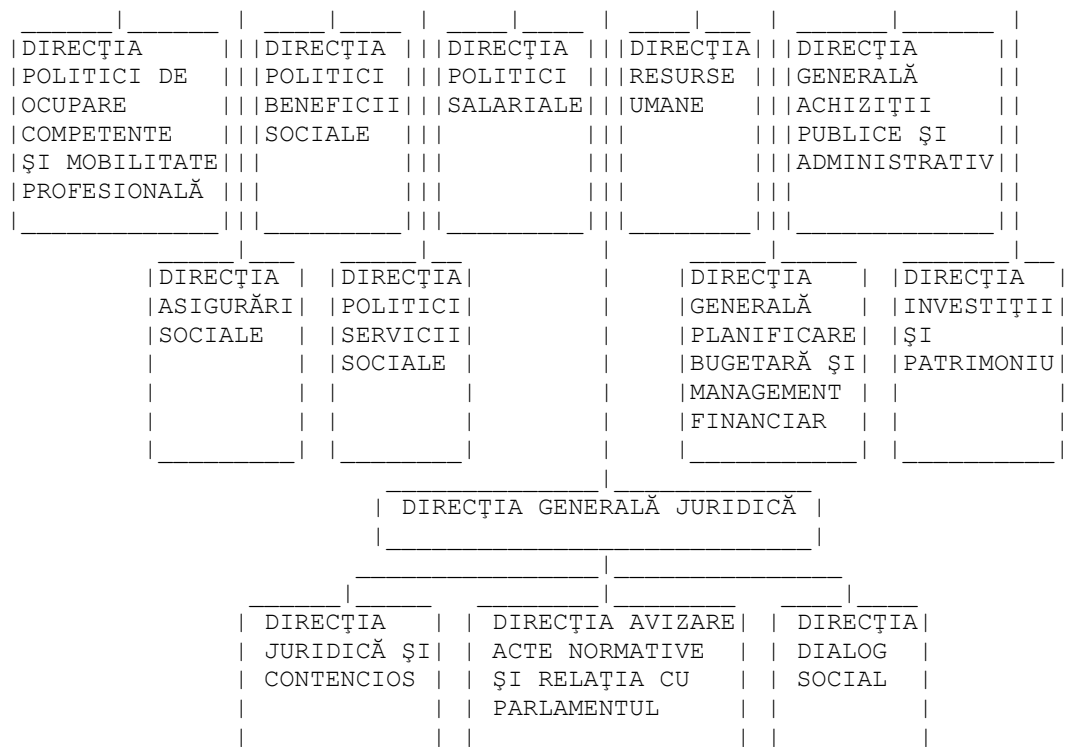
DIRECŢIA POLITICI DE OCUPARE COMPETENTE ŞI MOBILITATE PROFESIONALĂ

DIRECŢIA POLITICI BENEFICII SOCIALE

DIRECŢIA POLITICI SALARIALE

DIRECŢIA RESURSE UMANE

DIRECŢIA GENERALĂ ACHIZIŢII PUBLICE ŞI ADMINISTRATIV

DIRECŢIA ASIGURĂRI SOCIALE

DIRECŢIA POLITICI SERVICII SOCIALE

DIRECŢIA GENERALĂ PLANIFICARE BUGETARĂ ŞI MANAGEMENT FINANCIAR

DIRECŢIA INVESTIŢII ŞI PATRIMONIU

DIRECŢIA GENERALĂ JURIDICĂ

DIRECŢIA JURIDICĂ ŞI CONTENCIOS

DIRECŢIA AVIZARE ACTE NORMATIVE ŞI RELAŢIA CU PARLAMENTUL

DIRECŢIA DIALOG SOCIAL